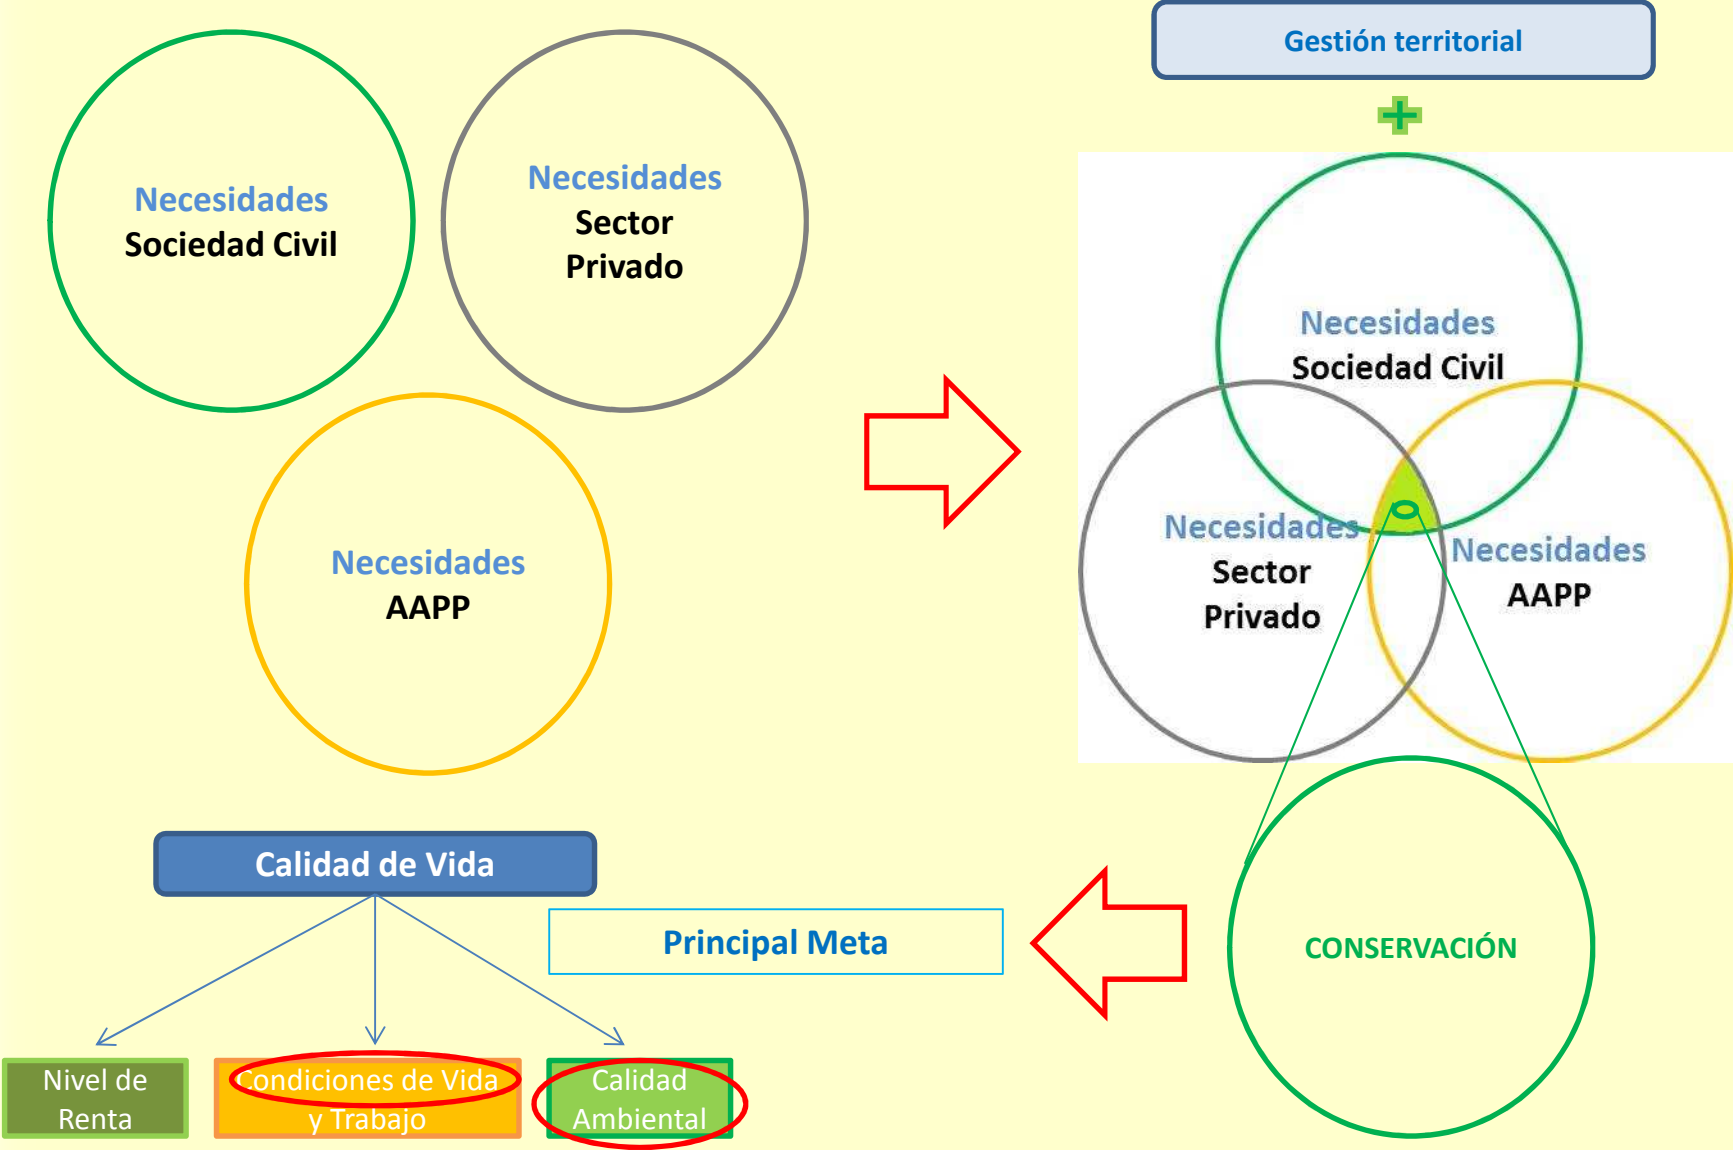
Necesidades
Sociedad Civil

Necesidades
Sector
Privado

Necesidades
AAPP

Gestión territorial

Necesidades
Sociedad Civil

Necesidades
Sector
Privado

Necesidades
AAPP

CONSERVACIÓN

Principal Meta

Calidad de Vida

Nivel de Renta

Condiciones de Vida y Trabajo

Calidad Ambiental